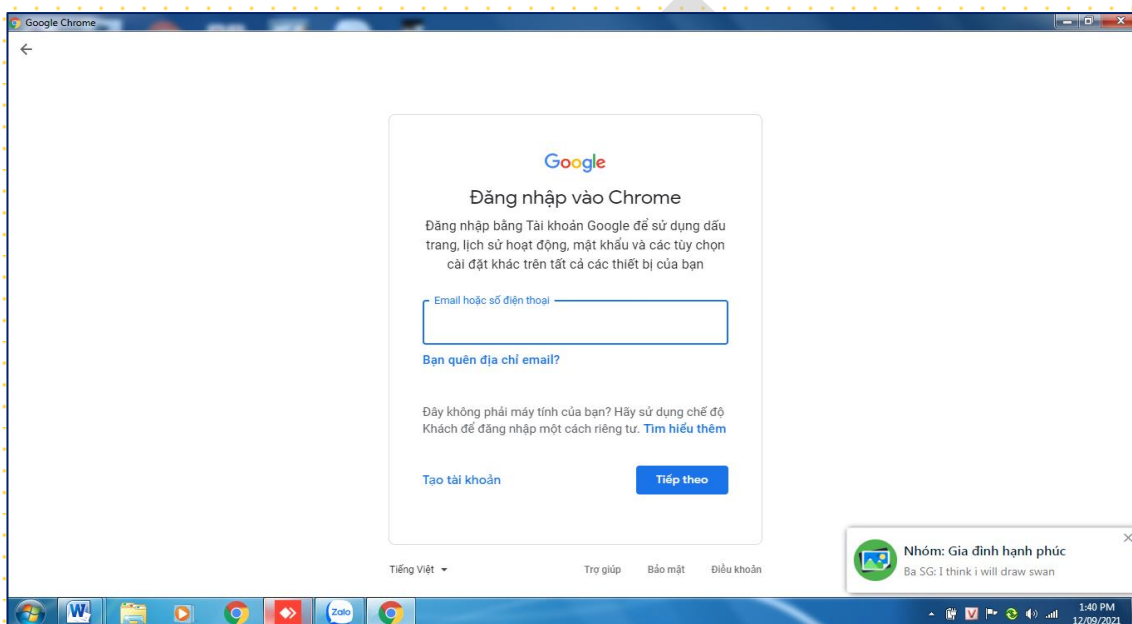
Google Chrome

Google

Đăng nhập vào Chrome

Đăng nhập bằng Tài khoản Google để sử dụng dấu trang, lịch sử hoạt động, mật khẩu và các tùy chọn cài đặt khác trên tất cả các thiết bị của bạn

Email hoặc số điện thoại

Bạn quên địa chỉ email?

Đây không phải máy tính của bạn? Hãy sử dụng chế độ Khách để đăng nhập một cách riêng tư. Tìm hiểu thêm

Tạo tài khoản

Tiếp theo

Tiếng Việt

Trợ giúp

Bảo mật

Điều khoản

Nhóm: Gia đình hạnh phúc

Ba SG: I think i will draw swan

Zalo

1:40 PM
12/09/2021